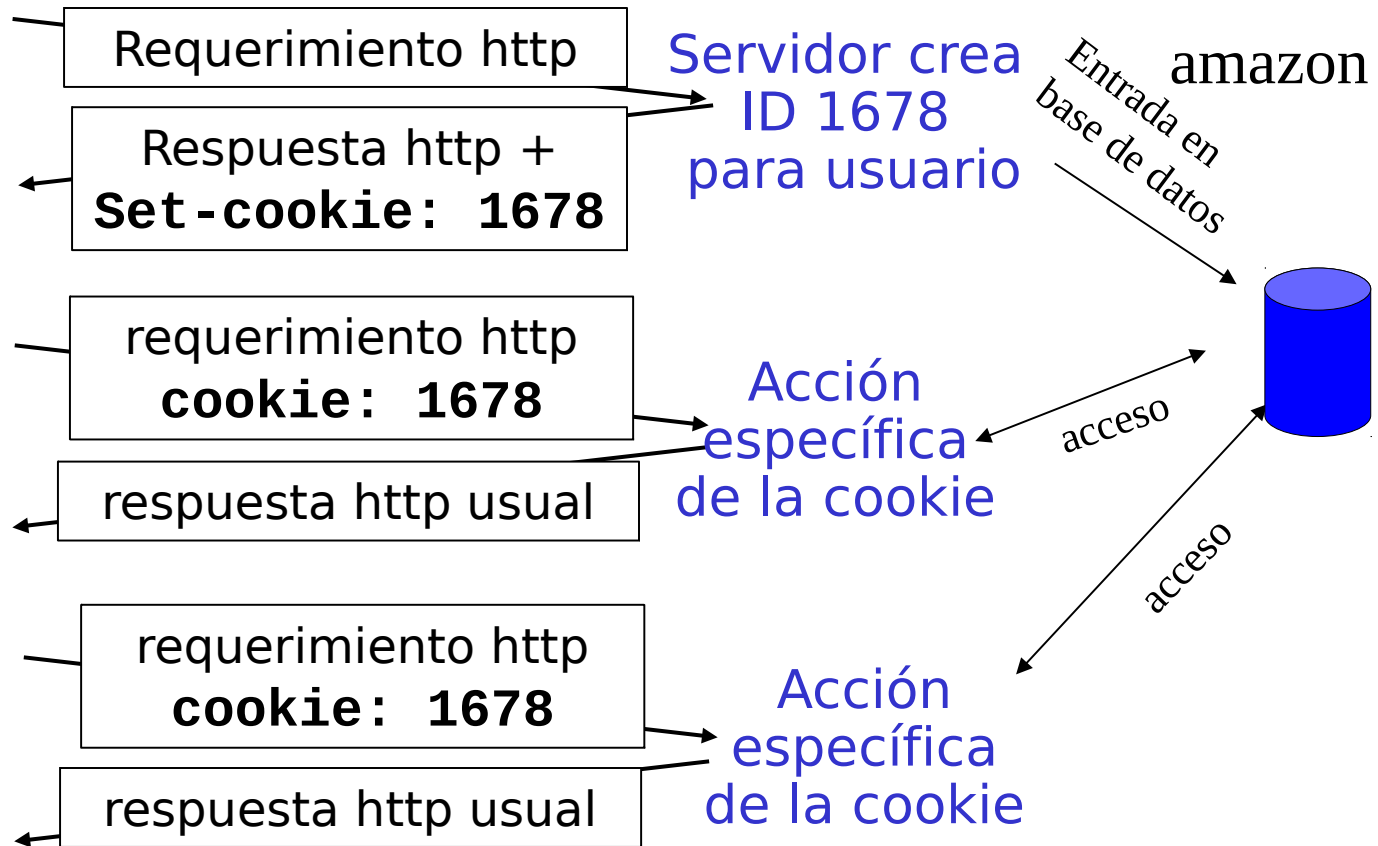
Requerimiento http

Servidor crea ID 1678 para usuario

amazon

Entrada en base de datos

Respuesta http + **Set-cookie: 1678**

requerimiento http **cookie: 1678**

Acción específica de la cookie

acceso

respuesta http usual

acceso

requerimiento http **cookie: 1678**

Acción específica de la cookie

respuesta http usual